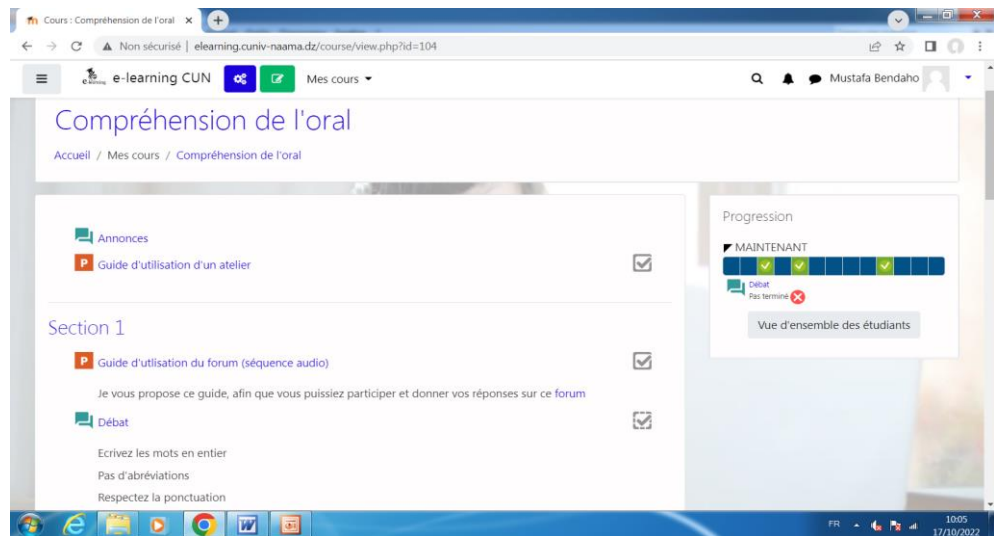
Cours : Compréhension de l'oral ×

Non sécurisé | elearning.cuniv-naama.dz/course/view.php?id=104

e-learning CUN   Mes cours ▾   Mustafa Bendaho

Compréhension de l'oral

Accueil / Mes cours / Compréhension de l'oral

Annonces

Guide d'utilisation d'un atelier

Section 1

Guide d'utlisation du forum (séquence audio)

Je vous propose ce guide, afin que vous puissiez participer et donner vos réponses sur ce forum

Débat

Ecrivez les mots en entier

Pas d'abréviations

Respectez la ponctuation

Progression

MAINTENANT

Débat
Pas terminé

Vue d'ensemble des étudiants

FR 10:05 17/10/2022